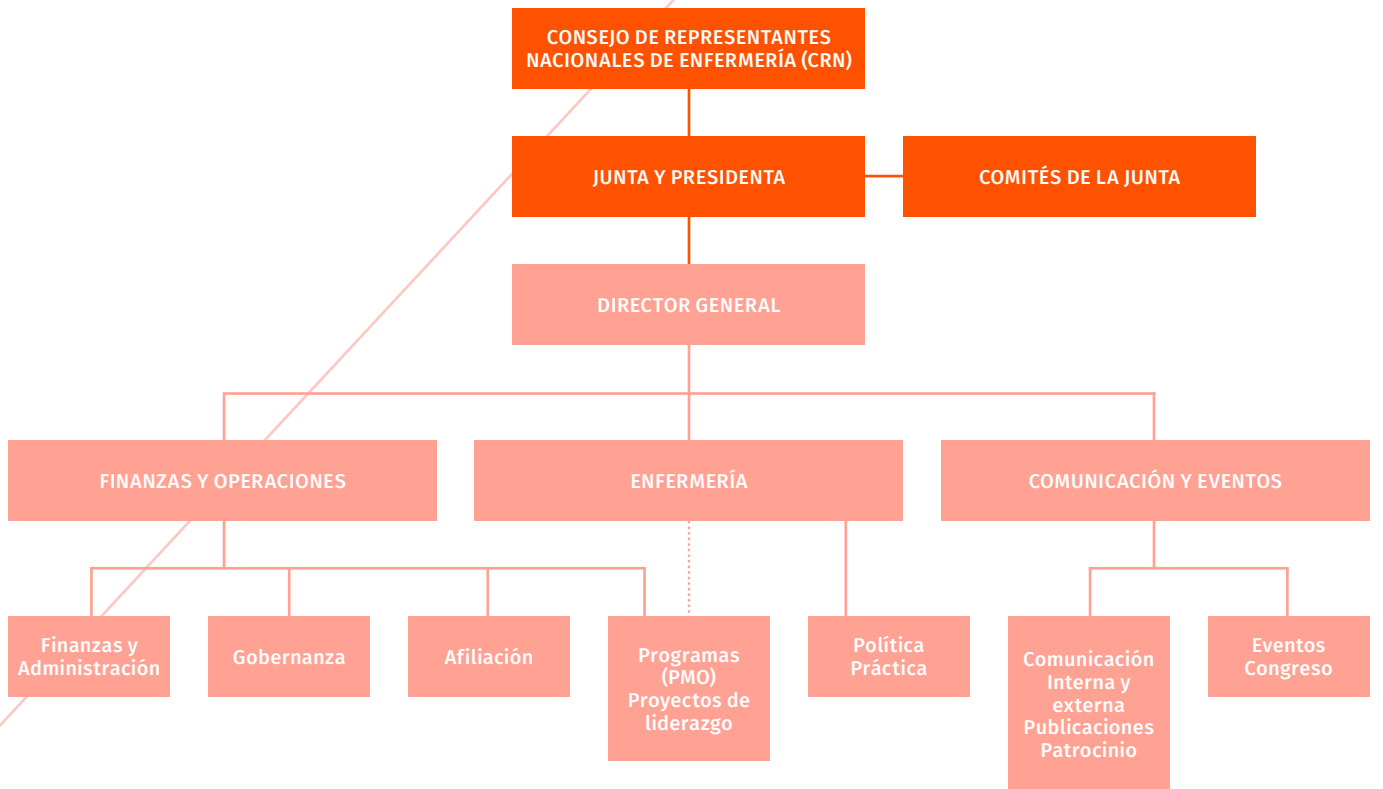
CONSEJO DE REPRESENTANTES NACIONALES DE ENFERMERÍA (CRN)

JUNTA Y PRESIDENTA

COMITÉS DE LA JUNTA

DIRECTOR GENERAL

FINANZAS Y OPERACIONES

ENFERMERÍA

COMUNICACIÓN Y EVENTOS

Finanzas y Administración

Gobernanza

Afiliación

Programas (PMO) Proyectos de liderazgo

Política Práctica

Comunicación Interna y externa Publicaciones Patrocinio

Eventos Congreso